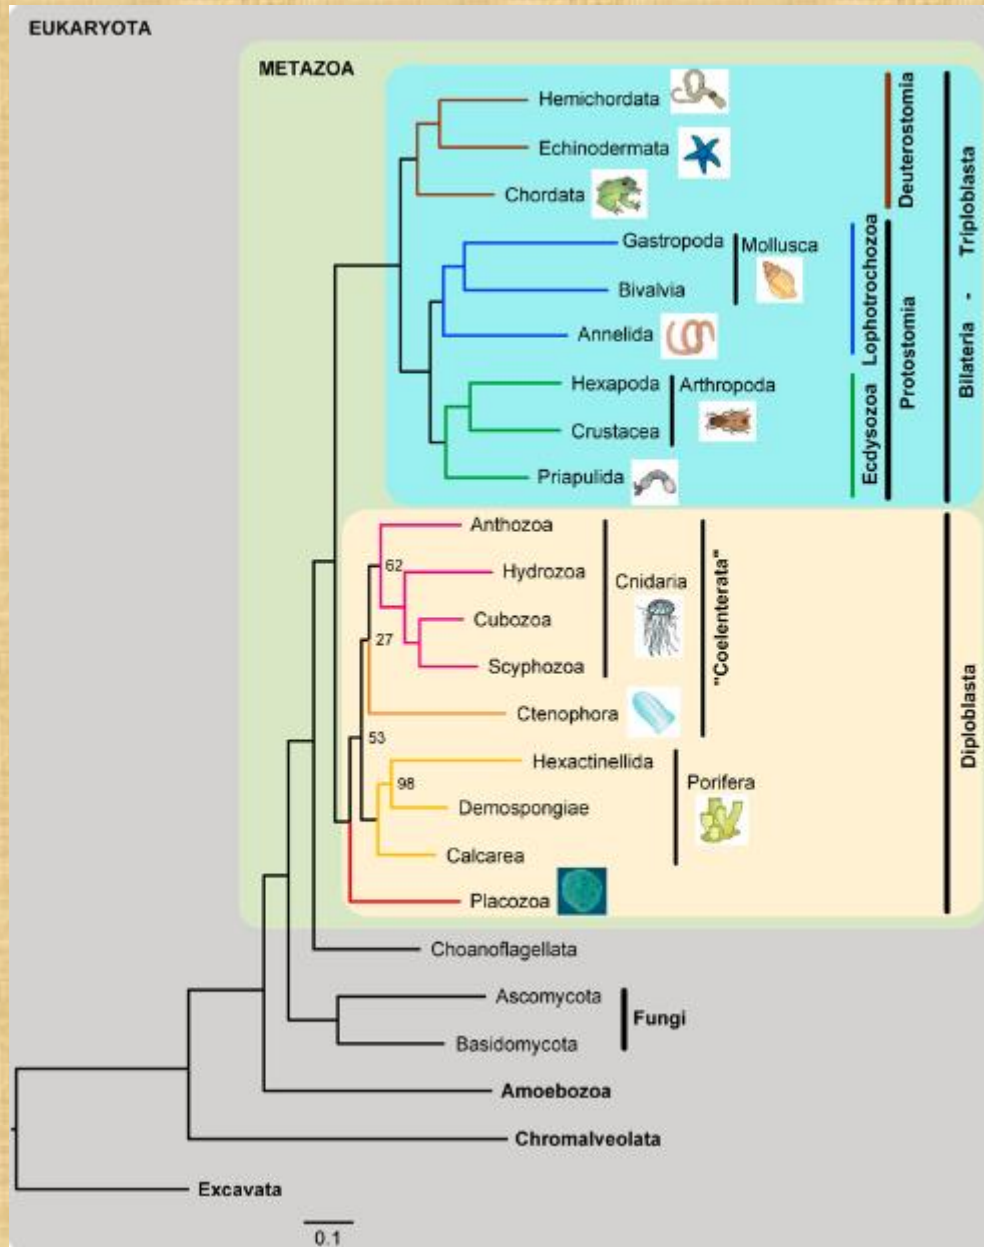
EUKARYOTA

METAZOA

Hemichordata
Echinodermata
Chordata
Gastropoda
Bivalvia
Mollusca
Annelida
Hexapoda
Crustacea
Arthropoda
Priapulida

Deuterostomia
Lophotrochozoa
Ecdysozoa
Protostomia
Bilateria - Triploblasta

Anthozoa
62
Hydrozoa
Cubozoa
27
Scyphozoa
Cnidaria
Ctenophora
"Coelenterata"
53
Hexactinellida
98
Demospongiae
Calcarea
Porifera
Placozoa

Diploblasta

Choanoflagellata
Ascomycota
Basidomycota
Fungi
Amoebozoa
Chromalveolata
Excavata

0.1